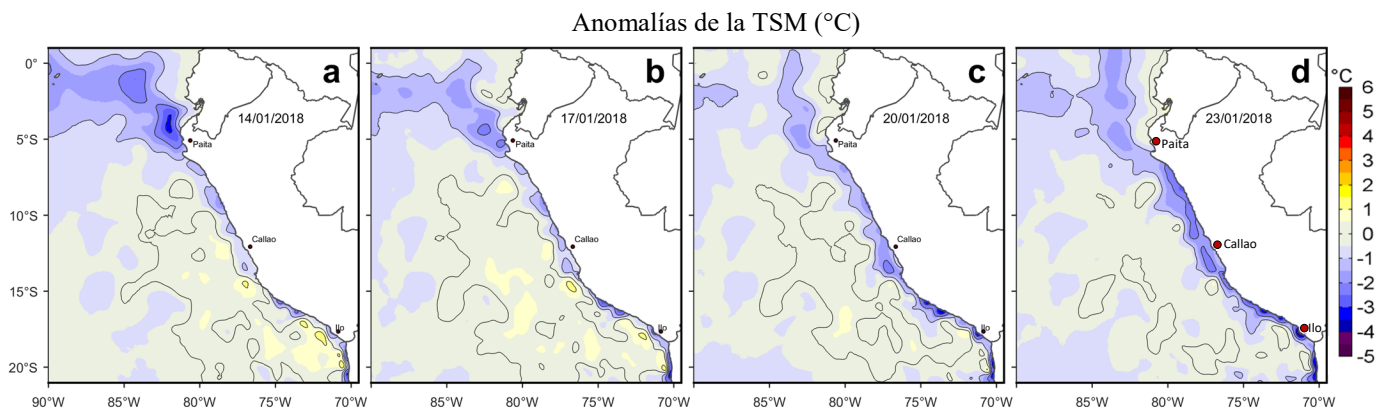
Anomalías de la TSM (°C)

a
14/01/2018
Paita
Callao
Ilo

b
17/01/2018
Paita
Callao
Ilo

c
20/01/2018
Paita
Callao
Ilo

d
23/01/2018
Paita
Callao
Ilo

°C
6
5
4
3
2
1
0
-1
-2
-3
-4
-5

0°
5°S
10°S
15°S
20°S

90°W 85°W 80°W 75°W 70°W 85°W 80°W 75°W 70°W 85°W 80°W 75°W 70°W 85°W 80°W 75°W 70°W